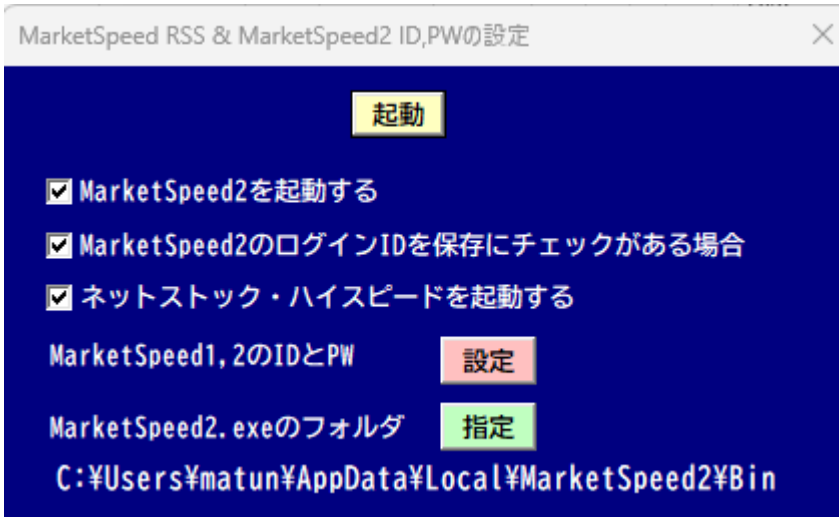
MarketSpeed RSS & MarketSpeed2 ID,PWの設定

×

起動

☑ MarketSpeed2を起動する

☑ MarketSpeed2のログインIDを保存にチェックがある場合

☑ ネットストック・ハイスピードを起動する

MarketSpeed1,2のIDとPW

設定

MarketSpeed2.exeのフォルダ

指定

C:¥Users¥matun¥AppData¥Local¥MarketSpeed2¥Bin